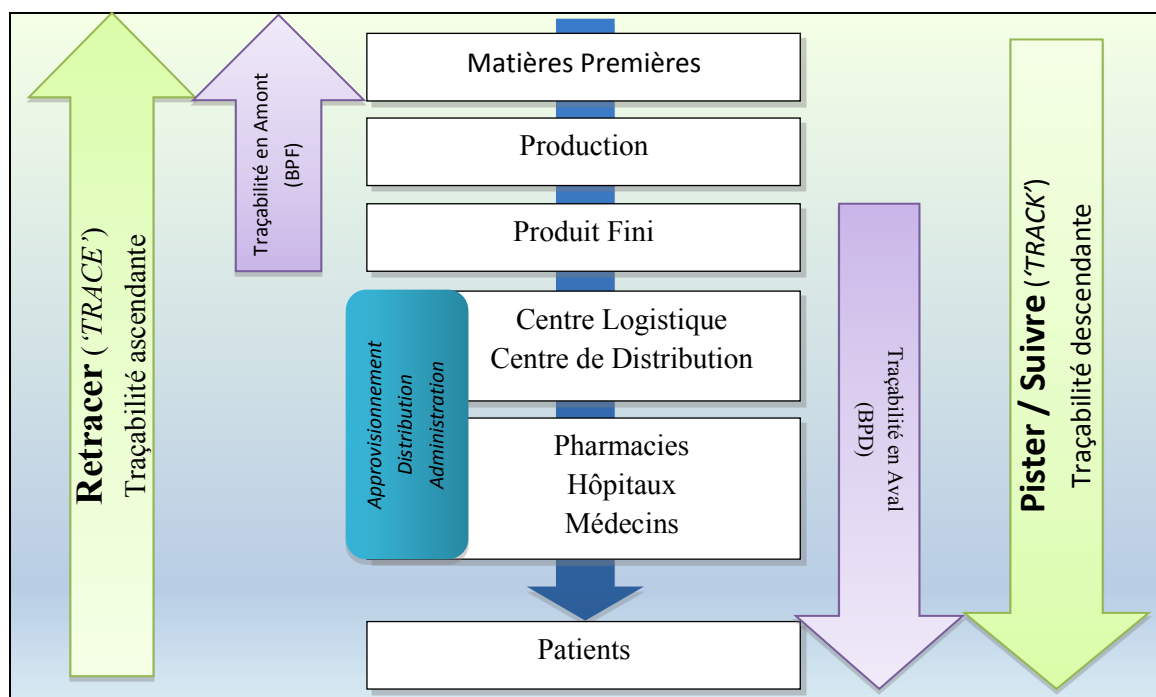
Retracer ('TRACE')
Traçabilité ascendante

Traçabilité en Amont
(BPF)

Matières Premières

Production

Produit Fini

Approvisionnement
Distribution
Administration

Centre Logistique
Centre de Distribution

Pharmacies
Hôpitaux
Médecins

Patients

Traçabilité en Aval
(BPD)

Pister / Suivre ('TRACK')
Traçabilité descendante